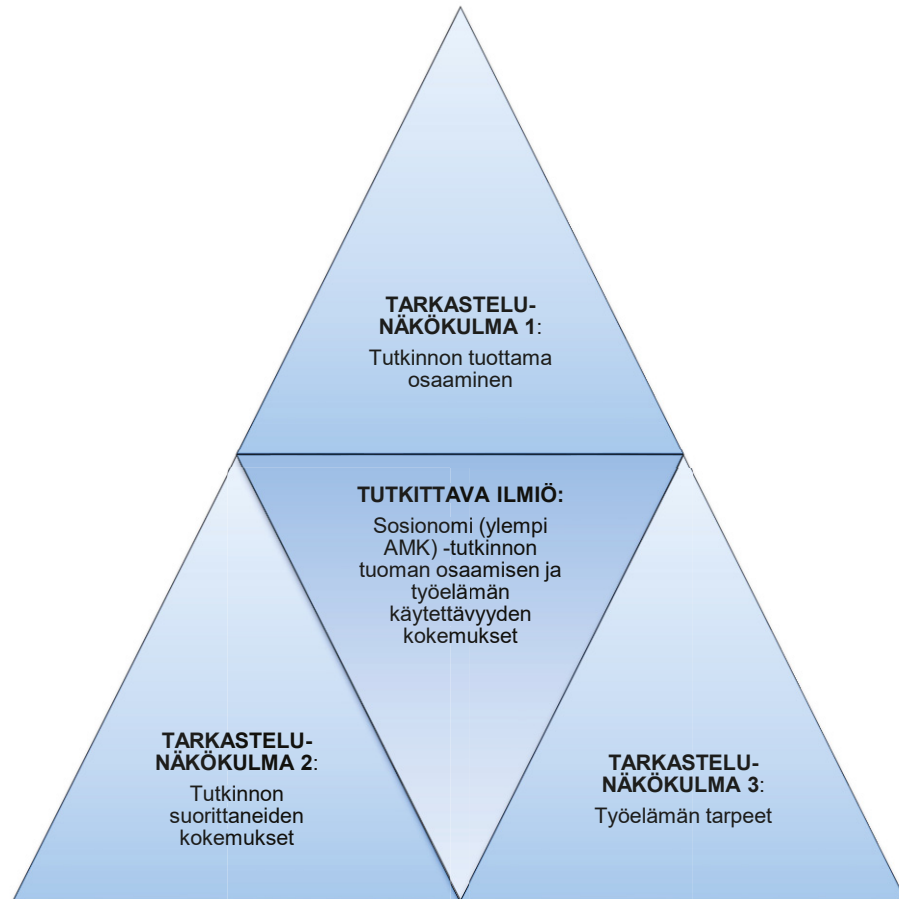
TARKASTELU-NÄKÖKULMA 1:
Tutkinnon tuottama osaaminen

TUTKITTAVA ILMIÖ:
Sosionomi (ylempi AMK) -tutkinnon tuoman osaamisen ja työelämän käytettävyyden kokemukset

TARKASTELU-NÄKÖKULMA 2:
Tutkinnon suorittaneiden kokemukset

TARKASTELU-NÄKÖKULMA 3:
Työelämän tarpeet